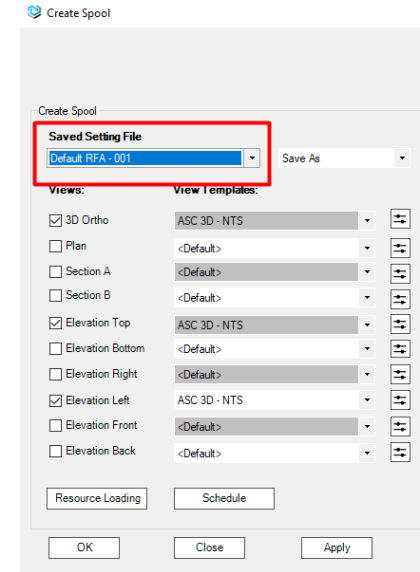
Create Spool

Create Spool

Saved Setting File

Default RFA - 001

Save As

Views:

View Templates:

3D Ortho

ASC 3D - NTS

Plan

<Default>

Section A

<Default>

Section B

<Default>

Elevation Top

ASC 3D - NTS

Elevation Bottom

<Default>

Elevation Right

<Default>

Elevation Left

ASC 3D - NTS

Elevation Front

<Default>

Elevation Back

<Default>

Resource Loading

Schedule

OK

Close

Apply